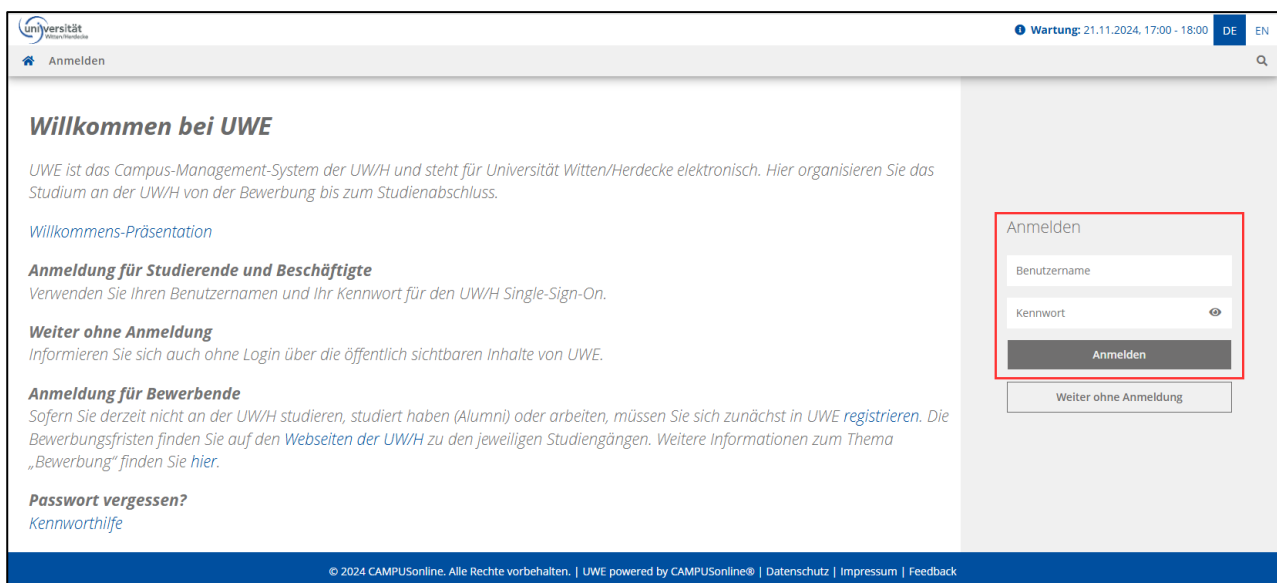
universität Witten/Herdecke

Wartung: 21.11.2024, 17:00 - 18:00 DE EN

Anmelden

Willkommen bei UWE

UWE ist das Campus-Management-System der UW/H und steht für Universität Witten/Herdecke elektronisch. Hier organisieren Sie das Studium an der UW/H von der Bewerbung bis zum Studienabschluss.

Willkommens-Präsentation

Anmeldung für Studierende und Beschäftigte
Verwenden Sie Ihren Benutzernamen und Ihr Kennwort für den UW/H Single-Sign-On.

Weiter ohne Anmeldung
Informieren Sie sich auch ohne Login über die öffentlich sichtbaren Inhalte von UWE.

Anmeldung für Bewerbende
Sofern Sie derzeit nicht an der UW/H studieren, studiert haben (Alumni) oder arbeiten, müssen Sie sich zunächst in UWE registrieren. Die Bewerbungsfristen finden Sie auf den Webseiten der UW/H zu den jeweiligen Studiengängen. Weitere Informationen zum Thema „Bewerbung" finden Sie hier.

Passwort vergessen?
Kennworthilfe

Anmelden

Benutzername

Kennwort

Anmelden

Weiter ohne Anmeldung

© 2024 CAMPUSonline. Alle Rechte vorbehalten. | UWE powered by CAMPUSonline® | Datenschutz | Impressum | Feedback